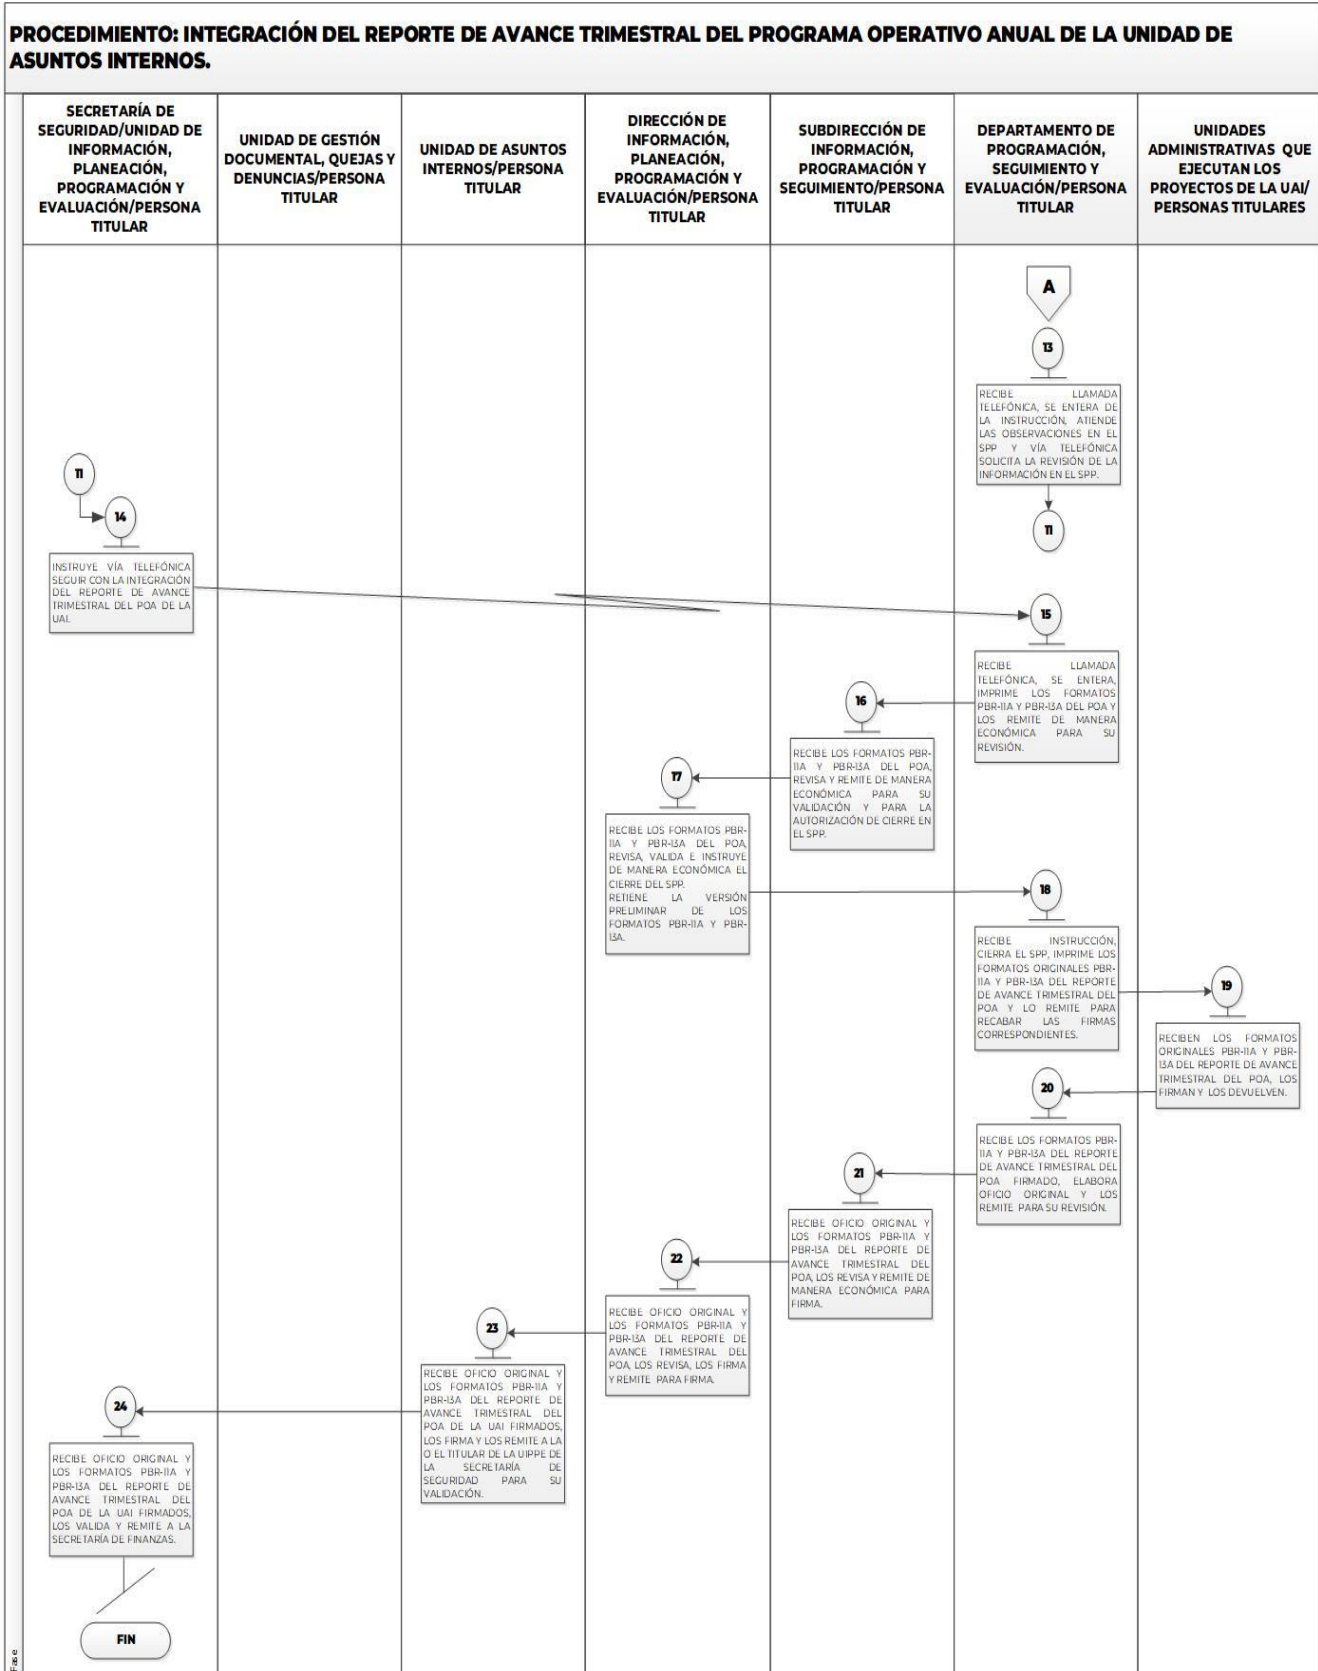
PROCEDIMIENTO: INTEGRACIÓN DEL REPORTE DE AVANCE TRIMESTRAL DEL PROGRAMA OPERATIVO ANUAL DE LA UNIDAD DE ASUNTOS INTERNOS.

| SECRETARÍA DE SEGURIDAD/UNIDAD DE INFORMACIÓN, PLANEACIÓN, PROGRAMACIÓN Y EVALUACIÓN/PERSONA TITULAR | UNIDAD DE GESTIÓN DOCUMENTAL, QUEJAS Y DENUNCIAS/PERSONA TITULAR | UNIDAD DE ASUNTOS INTERNOS/PERSONA TITULAR | DIRECCIÓN DE INFORMACIÓN, PLANEACIÓN, PROGRAMACIÓN Y EVALUACIÓN/PERSONA TITULAR | SUBDIRECCIÓN DE INFORMACIÓN, PROGRAMACIÓN Y SEGUIMIENTO/PERSONA TITULAR | DEPARTAMENTO DE PROGRAMACIÓN, SEGUIMIENTO Y EVALUACIÓN/PERSONA TITULAR | UNIDADES ADMINISTRATIVAS QUE EJECUTAN LOS PROYECTOS DE LA UAI/ PERSONAS TITULARES |
|---|---|---|---|---|---|---|

A

13

RECIBE LLAMADA TELEFÓNICA, SE ENTERA DE LA INSTRUCCIÓN, ATIENDE LAS OBSERVACIONES EN EL SPP Y VÍA TELEFÓNICA SOLICITA LA REVISIÓN DE LA INFORMACIÓN EN EL SPP.

11

11

14

INSTRUYE VÍA TELEFÓNICA SEGUIR CON LA INTEGRACIÓN DEL REPORTE DE AVANCE TRIMESTRAL DEL POA DE LA UAI.

15

RECIBE LLAMADA TELEFÓNICA, SE ENTERA, IMPRIME LOS FORMATOS PBR-11A Y PBR-13A DEL POA Y LOS REMITE DE MANERA ECONÓMICA PARA SU REVISIÓN.

16

RECIBE LOS FORMATOS PBR-11A Y PBR-13A DEL POA, REVISA Y REMITE DE MANERA ECONÓMICA PARA SU VALIDACIÓN Y PARA LA AUTORIZACIÓN DE CIERRE EN EL SPP.

17

RECIBE LOS FORMATOS PBR-11A Y PBR-13A DEL POA, REVISA, VALIDA E INSTRUYE DE MANERA ECONÓMICA EL CIERRE DEL SPP. RETIENE LA VERSIÓN PRELIMINAR DE LOS FORMATOS PBR-11A Y PBR-13A.

18

RECIBE INSTRUCCIÓN, CIERRA EL SPP, IMPRIME LOS FORMATOS ORIGINALES PBR-11A Y PBR-13A DEL REPORTE DE AVANCE TRIMESTRAL DEL POA Y LO REMITE PARA RECABAR LAS FIRMAS CORRESPONDIENTES.

19

RECIBEN LOS FORMATOS ORIGINALES PBR-11A Y PBR-13A DEL REPORTE DE AVANCE TRIMESTRAL DEL POA, LOS FIRMAN Y LOS DEVUELVEN.

20

RECIBE LOS FORMATOS PBR-11A Y PBR-13A DEL REPORTE DE AVANCE TRIMESTRAL DEL POA FIRMADO, ELABORA OFICIO ORIGINAL Y LOS REMITE PARA SU REVISIÓN.

21

RECIBE OFICIO ORIGINAL Y LOS FORMATOS PBR-11A Y PBR-13A DEL REPORTE DE AVANCE TRIMESTRAL DEL POA, LOS REVISA Y REMITE DE MANERA ECONÓMICA PARA FIRMA.

22

RECIBE OFICIO ORIGINAL Y LOS FORMATOS PBR-11A Y PBR-13A DEL REPORTE DE AVANCE TRIMESTRAL DEL POA, LOS REVISA, LOS FIRMA Y REMITE PARA FIRMA.

23

RECIBE OFICIO ORIGINAL Y LOS FORMATOS PBR-11A Y PBR-13A DEL REPORTE DE AVANCE TRIMESTRAL DEL POA DE LA UAI FIRMADOS, LOS FIRMA Y LOS REMITE A LA O EL TITULAR DE LA UIPPE DE LA SECRETARÍA DE SEGURIDAD PARA SU VALIDACIÓN.

24

RECIBE OFICIO ORIGINAL Y LOS FORMATOS PBR-11A Y PBR-13A DEL REPORTE DE AVANCE TRIMESTRAL DEL POA DE LA UAI FIRMADOS, LOS VALIDA Y REMITE A LA SECRETARÍA DE FINANZAS.

FIN

Fase